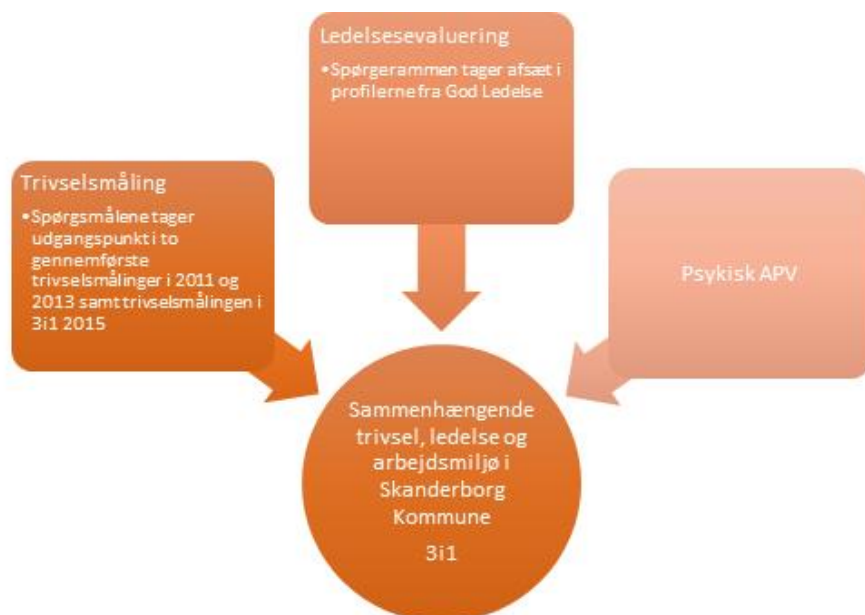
Ledelsesevaluering

• Spørgerammen tager afsæt i profilerne fra God Ledelse

Trivselsmåling

• Spørgsmålene tager udgangspunkt i to gennemførste trivselsmålinger i 2011 og 2013 samt trivselsmålingen i 3i1 2015

Psykisk APV

Sammenhængende trivsel, ledelse og arbejdsmiljø i Skanderborg Kommune

3i1